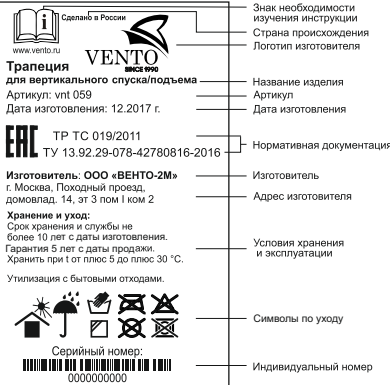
i
Сделано в России
www.vento.ru
VENTO
SINCE 1990
Трапеция
для вертикального спуска/подъема
Артикул: vnt 059
Дата изготовления: 12.2017 г.
EAC
ТР ТС 019/2011
ТУ 13.92.29-078-42780816-2016
Изготовитель: ООО «ВЕНТО-2М»
г. Москва, Походный проезд, домовлад. 14, эт 3 пом I ком 2
Хранение и уход:
Срок хранения и службы не более 10 лет с даты изготовления.
Гарантия 5 лет с даты продажи.
Хранить при t от плюс 5 до плюс 30 °С.
Утилизация с бытовыми отходами.
Серийный номер:
0000000000

Знак необходимости изучения инструкции
Страна происхождения
Логотип изготовителя
Название изделия
Артикул
Дата изготовления
Нормативная документация
Изготовитель
Адрес изготовителя
Условия хранения и эксплуатации
Символы по уходу
Индивидуальный номер